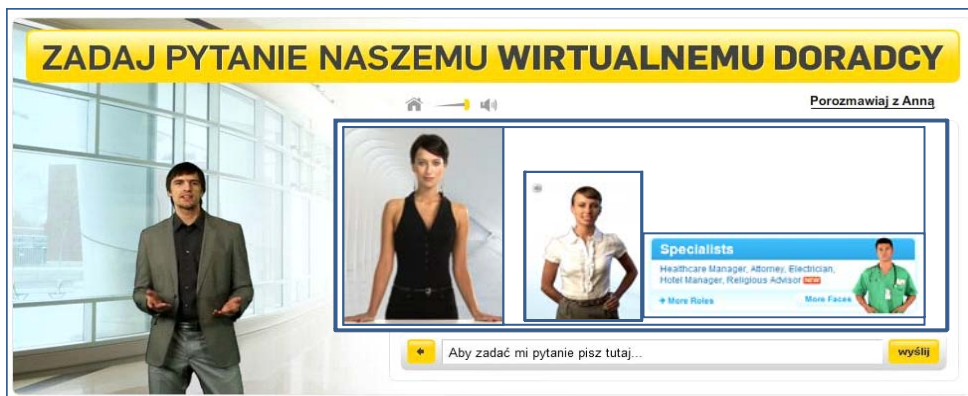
ZADAJ PYTANIE NASZEMU WIRTUALNEMU DORADCY

Porozmawiaj z Anną

Specialists

Healthcare Manager, Attorney, Electrician, Hotel Manager, Religious Advisor NEW

+ More Roles

More Faces

Aby zadać mi pytanie pisz tutaj...

wyślij